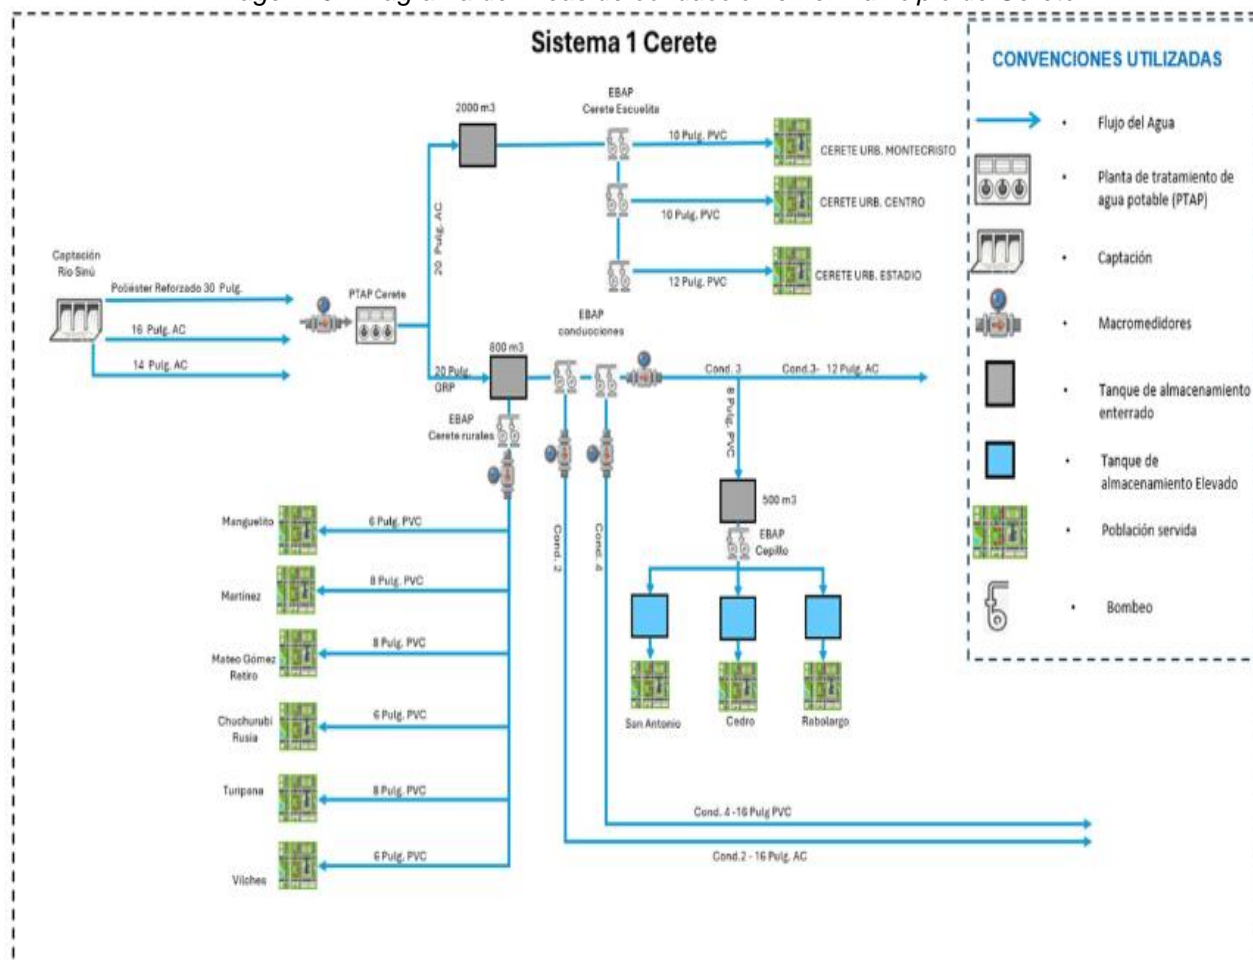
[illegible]

Sistema 1 Cerete

CONVENCIONES UTILIZADAS

Flujo del Agua

Planta de tratamiento de agua potable (PTAP)

Captación

Macromedidores

Tanque de almacenamiento enterrado

Tanque de almacenamiento Elevado

Población servida

Bombeo

Captación Rio Sinú

Poliéster Reforzado 30 Pulg.

16 Pulg. AC

14 Pulg. AC

PTAP Cerete

20 Pulg. AC

2000 m3

EBAP Cerete Escuelita

10 Pulg. PVC

CERETE URB. MONTECRISTO

10 Pulg. PVC

CERETE URB. CENTRO

12 Pulg. PVC

CERETE URB. ESTADIO

EBAP conducciones

800 m3

20 Pulg. GRP

Cond. 3

Cond.3- 12 Pulg. AC

8 Pulg. PVC

EBAP Cerete rurales

500 m3

EBAP Cepillo

Cond. 2

Cond. 4

Manguelito

6 Pulg. PVC

Martínez

8 Pulg. PVC

Mateo Gómez Retiro

8 Pulg. PVC

Chuchurubi Rusia

6 Pulg. PVC

Turipana

8 Pulg. PVC

Vilches

6 Pulg. PVC

San Antonio

Cedro

Rabolargo

Cond. 4 - 16 Pulg PVC

Cond.2 - 16 Pulg. AC